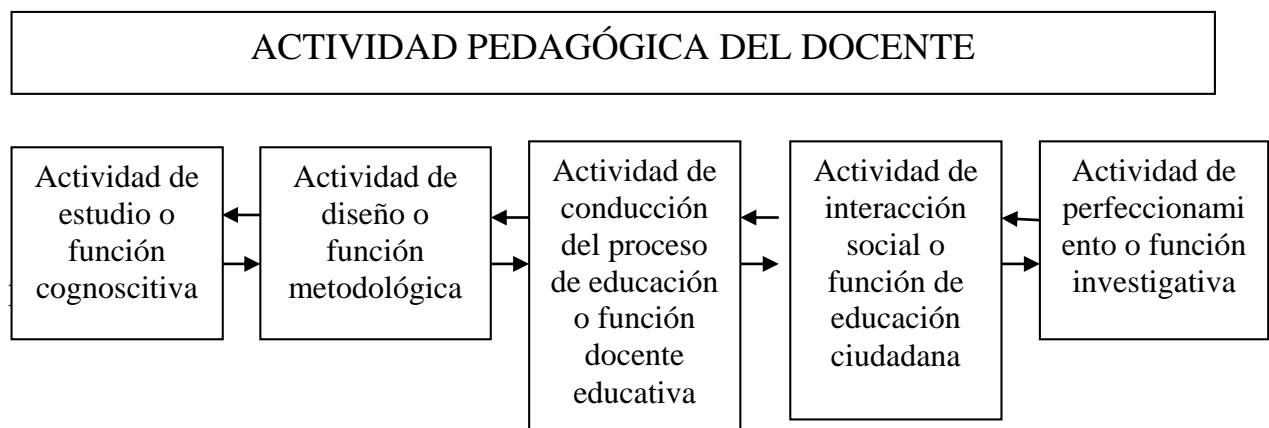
ACTIVIDAD PEDAGÓGICA DEL DOCENTE

Actividad de estudio o función cognoscitiva

Actividad de diseño o función metodológica

Actividad de conducción del proceso de educación o función docente educativa

Actividad de interacción social o función de educación ciudadana

Actividad de perfeccionamiento o función investigativa